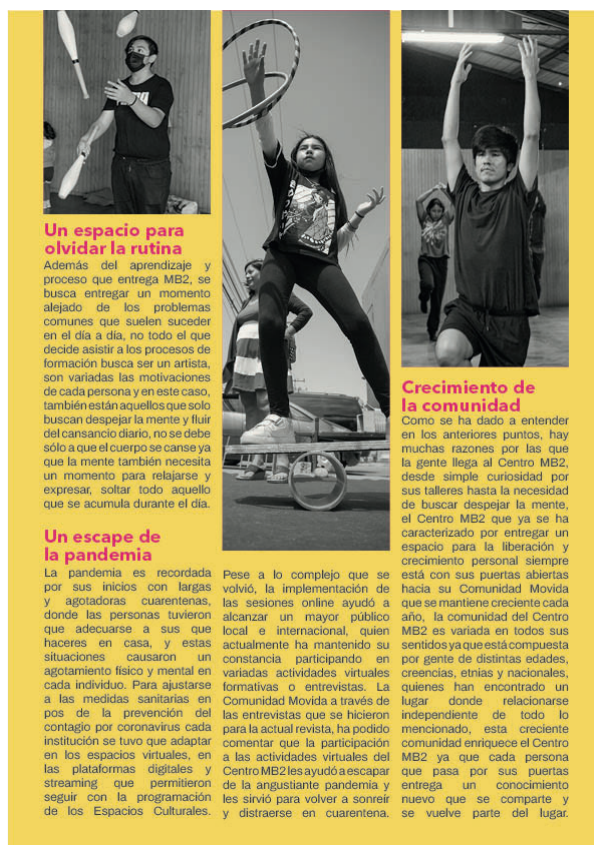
Un espacio para olvidar la rutina

Además del aprendizaje y proceso que entrega MB2, se busca entregar un momento alejado de los problemas comunes que suelen suceder en el día a día, no todo el que decide asistir a los procesos de formación busca ser un artista, son variadas las motivaciones de cada persona y en este caso, también están aquellos que solo buscan despejar la mente y fluir del cansancio diario, no se debe sólo a que el cuerpo se canse ya que la mente también necesita un momento para relajarse y expresar, soltar todo aquello que se acumula durante el día.

Un escape de la pandemia

La pandemia es recordada por sus inicios con largas y agotadoras cuarentenas, donde las personas tuvieron que adecuarse a sus que haceres en casa, y estas situaciones causaron un agotamiento físico y mental en cada individuo. Para ajustarse a las medidas sanitarias en pos de la prevención del contagio por coronavirus cada institución se tuvo que adaptar en los espacios virtuales, en las plataformas digitales y streaming que permitieron seguir con la programación de los Espacios Culturales.

Pese a lo complejo que se volvió, la implementación de las sesiones online ayudó a alcanzar un mayor público local e internacional, quien actualmente ha mantenido su constancia participando en variadas actividades virtuales formativas o entrevistas. La Comunidad Movida a través de las entrevistas que se hicieron para la actual revista, ha podido comentar que la participación a las actividades virtuales del Centro MB2 les ayudó a escapar de la angustiante pandemia y les sirvió para volver a sonreír y distraerse en cuarentena.

Crecimiento de la comunidad

Como se ha dado a entender en los anteriores puntos, hay muchas razones por las que la gente llega al Centro MB2, desde simple curiosidad por sus talleres hasta la necesidad de buscar despejar la mente, el Centro MB2 que ya se ha caracterizado por entregar un espacio para la liberación y crecimiento personal siempre está con sus puertas abiertas hacia su Comunidad Movida que se mantiene creciente cada año, la comunidad del Centro MB2 es variada en todos sus sentidos ya que está compuesta por gente de distintas edades, creencias, etnias y nacionales, quienes han encontrado un lugar donde relacionarse independiente de todo lo mencionado, esta creciente comunidad enriquece el Centro MB2 ya que cada persona que pasa por sus puertas entrega un conocimiento nuevo que se comparte y se vuelve parte del lugar.